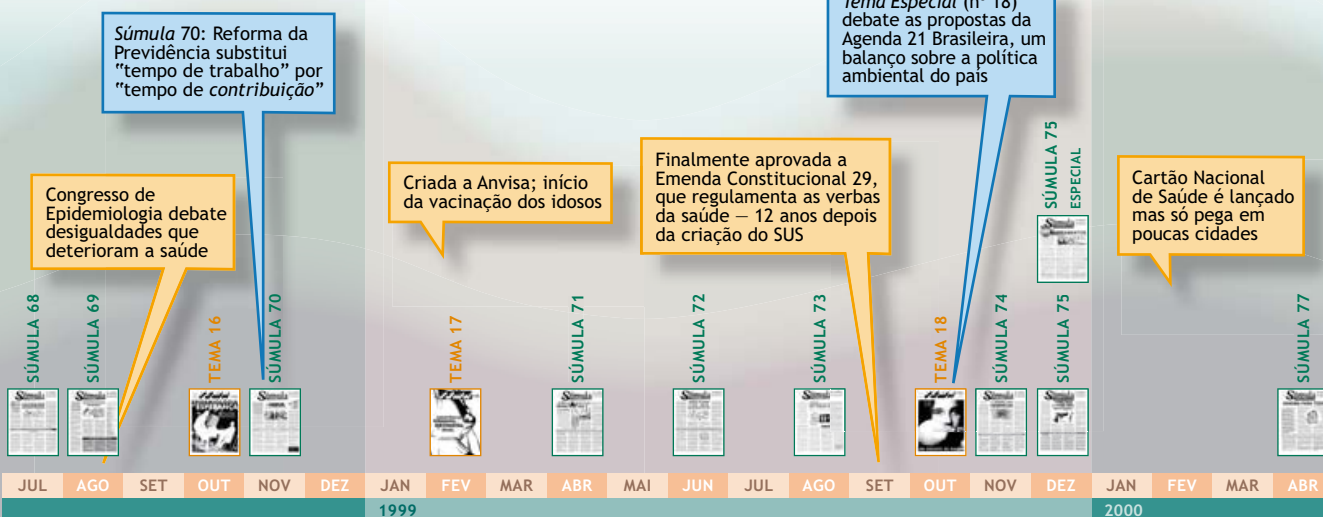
*Súmula* 70: Reforma da Previdência substitui "tempo de trabalho" por "tempo de *contribuição*"

*Tema Especial* (nº 18) debate as propostas da Agenda 21 Brasileira, um balanço sobre a política ambiental do país

Congresso de Epidemiologia debate desigualdades que deterioram a saúde

Criada a Anvisa; início da vacinação dos idosos

Finalmente aprovada a Emenda Constitucional 29, que regulamenta as verbas da saúde — 12 anos depois da criação do SUS

SÚMULA 75 ESPECIAL

Cartão Nacional de Saúde é lançado mas só pega em poucas cidades

SÚMULA 68

SÚMULA 69

TEMA 16

SÚMULA 70

TEMA 17

SÚMULA 71

SÚMULA 72

SÚMULA 73

TEMA 18

SÚMULA 74

SÚMULA 75

SÚMULA 77

| JUL | AGO | SET | OUT | NOV | DEZ | JAN | FEV | MAR | ABR | MAI | JUN | JUL | AGO | SET | OUT | NOV | DEZ | JAN | FEV | MAR | ABR |
|---|---|---|---|---|---|---|---|---|---|---|---|---|---|---|---|---|---|---|---|---|---|

1999

2000